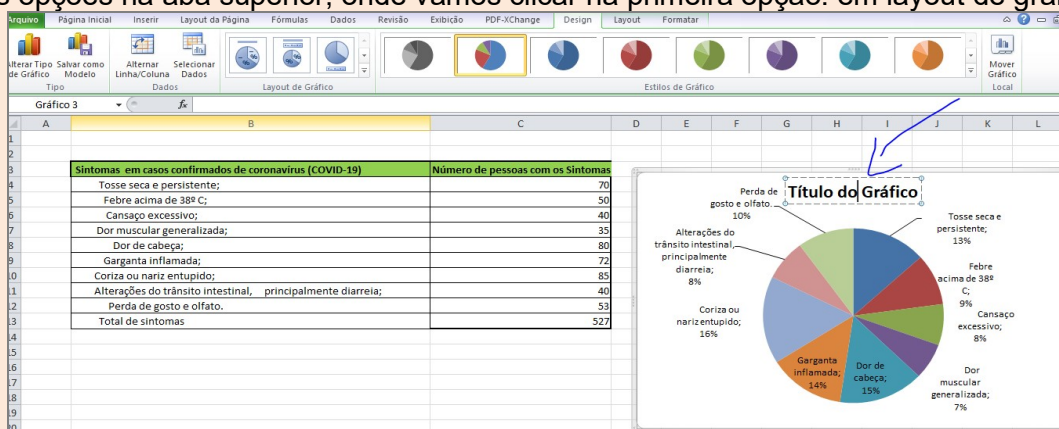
s opções na aba superior, onde vamos clicar na primeira opção: em layout de grá

Arquivo | Página Inicial | Inserir | Layout da Página | Fórmulas | Dados | Revisão | Exibição | PDF-XChange | Design | Layout | Formatar

Alterar Tipo de Gráfico | Salvar como Modelo | Alternar Linha/Coluna | Selecionar Dados | Mover Gráfico

Tipo | Dados | Layout de Gráfico | Estilos de Gráfico | Local

Gráfico 3 | $f_x$

| | A | B | C |
|---|---|---|---|
| 3 | | Sintomas em casos confirmados de coronavirus (COVID-19) | Número de pessoas com os Sintomas |
| 4 | | Tosse seca e persistente; | 70 |
| 5 | | Febre acima de 38º C; | 50 |
| 6 | | Cansaço excessivo; | 40 |
| 7 | | Dor muscular generalizada; | 35 |
| 8 | | Dor de cabeça; | 80 |
| 9 | | Garganta inflamada; | 72 |
| 10 | | Coriza ou nariz entupido; | 85 |
| 11 | | Alterações do trânsito intestinal, principalmente diarreia; | 40 |
| 12 | | Perda de gosto e olfato. | 53 |
| 13 | | Total de sintomas | 527 |

Título do Gráfico

Perda de gosto e olfato. 10%
Tosse seca e persistente; 13%
Alterações do trânsito intestinal, principalmente diarreia; 8%
Febre acima de 38º C; 9%
Cansaço excessivo; 8%
Coriza ou nariz entupido; 16%
Garganta inflamada; 14%
Dor de cabeça; 15%
Dor muscular generalizada; 7%